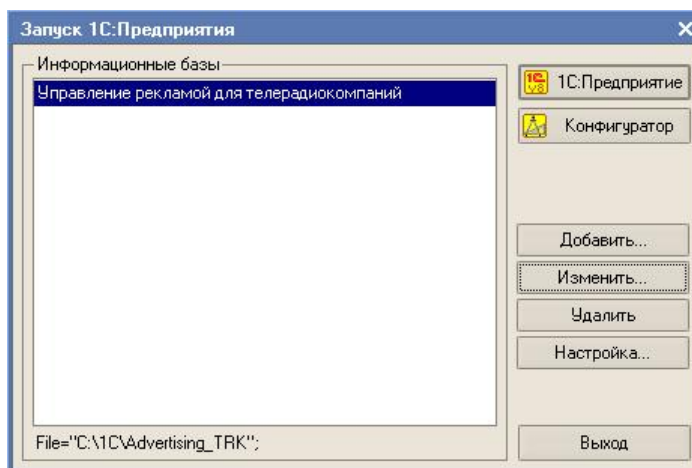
Запуск 1С:Предприятия

Информационные базы

Управление рекламой для телерадиокомпаний

1С:Предприятие

Конфигуратор

Добавить...

Изменить...

Удалить

Настройка...

File="C:\1C\Advertising_TRK";

Выход